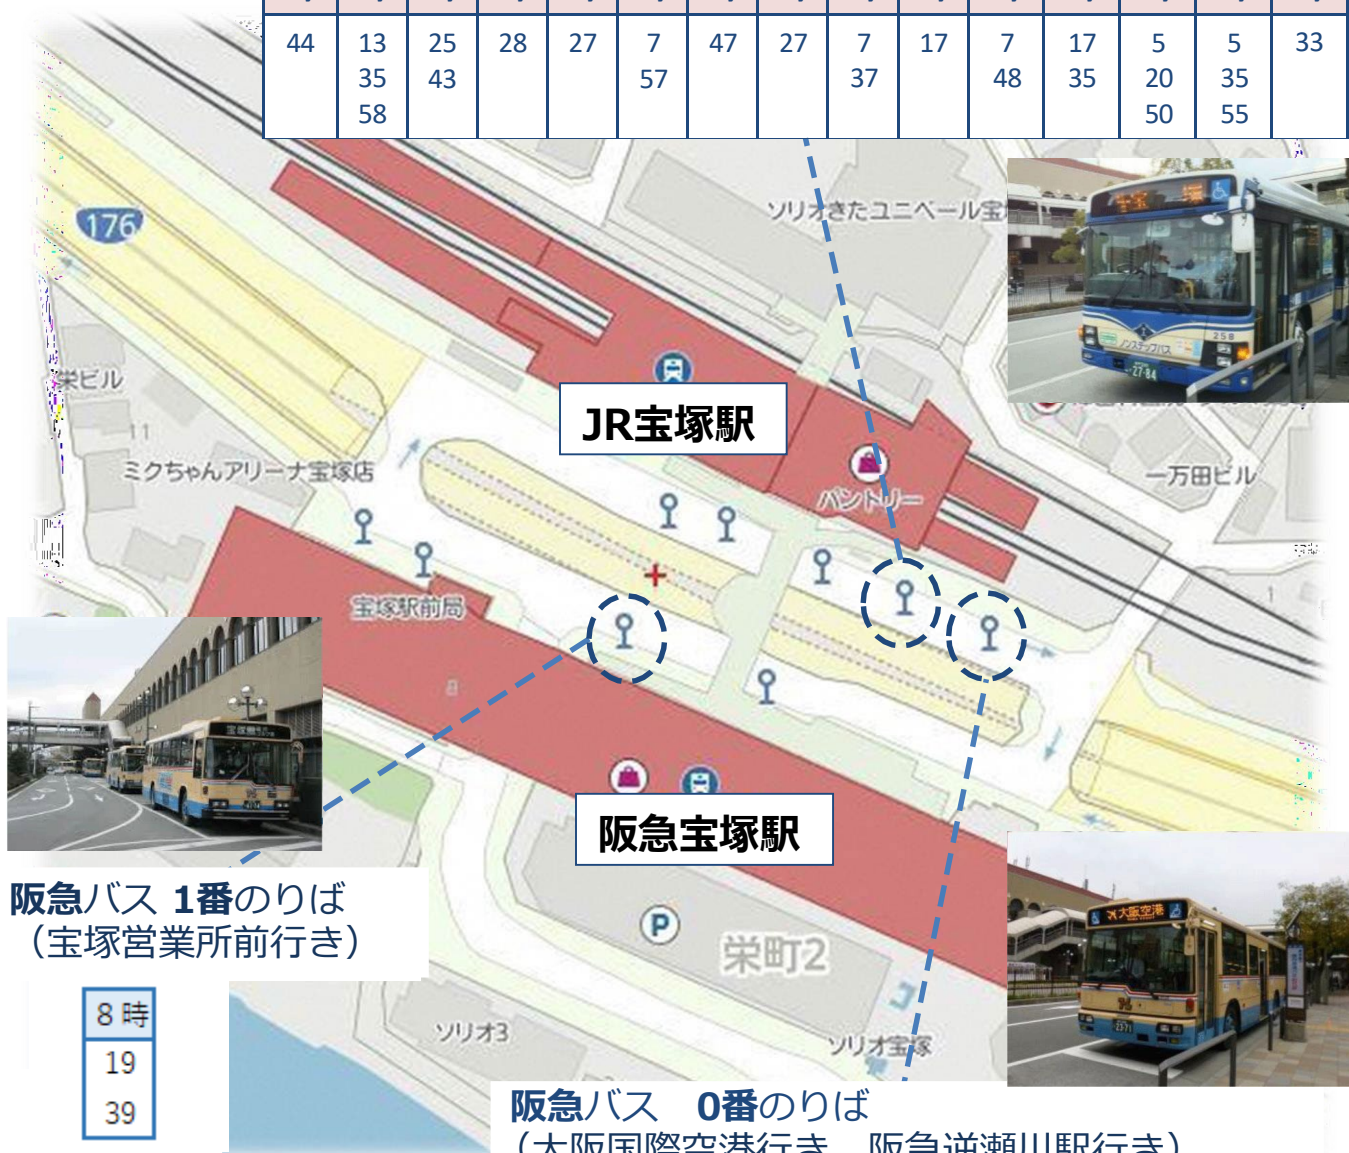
| 44 | 13<br>35<br>58 | 25<br>43 | 28 | 27 | 7<br>57 | 47 | 27 | 7<br>37 | 17 | 7<br>48 | 17<br>35 | 5<br>20<br>50 | 5<br>35<br>55 | 33 |
|---|---|---|---|---|---|---|---|---|---|---|---|---|---|---|

176

ソリオきたユニベール宝

栄ビル

ミクちゃんアリーナ宝塚店

JR宝塚駅

パントリー

一万田ビル

宝塚駅前局

阪急宝塚駅

栄町2

ソリオ3

ソリオ宝塚

阪急バス 1番のりば
（宝塚営業所前行き）

| 8 時 |
|---|
| 19 |
| 39 |

阪急バス 0番のりば
（大阪国際空港行き 阪急逆瀬川駅行き）